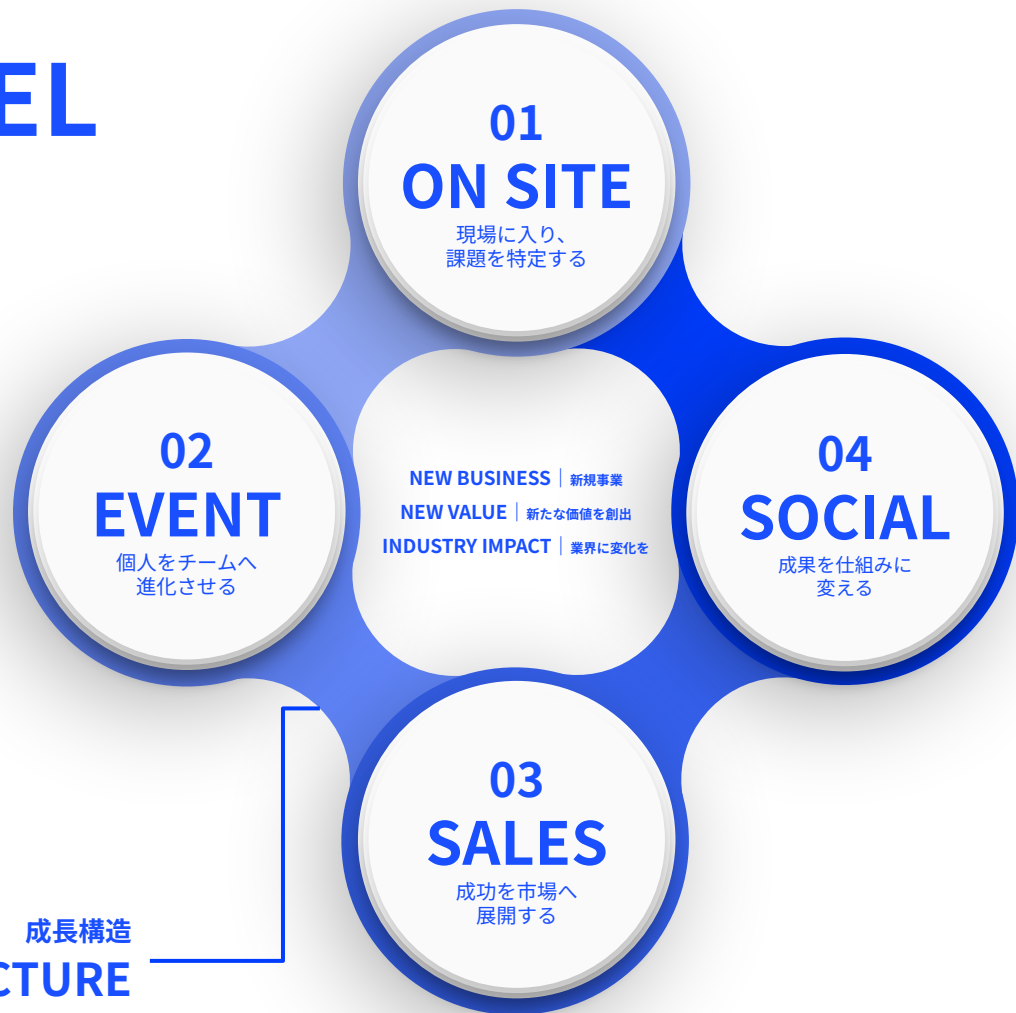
EL

01
ON SITE
現場に入り、
課題を特定する

02
EVENT
個人をチームへ
進化させる

NEW BUSINESS | 新規事業
NEW VALUE | 新たな価値を創出
INDUSTRY IMPACT | 業界に変化を

04
SOCIAL
成果を仕組みに
変える

03
SALES
成功を市場へ
展開する

成長構造
CTURE